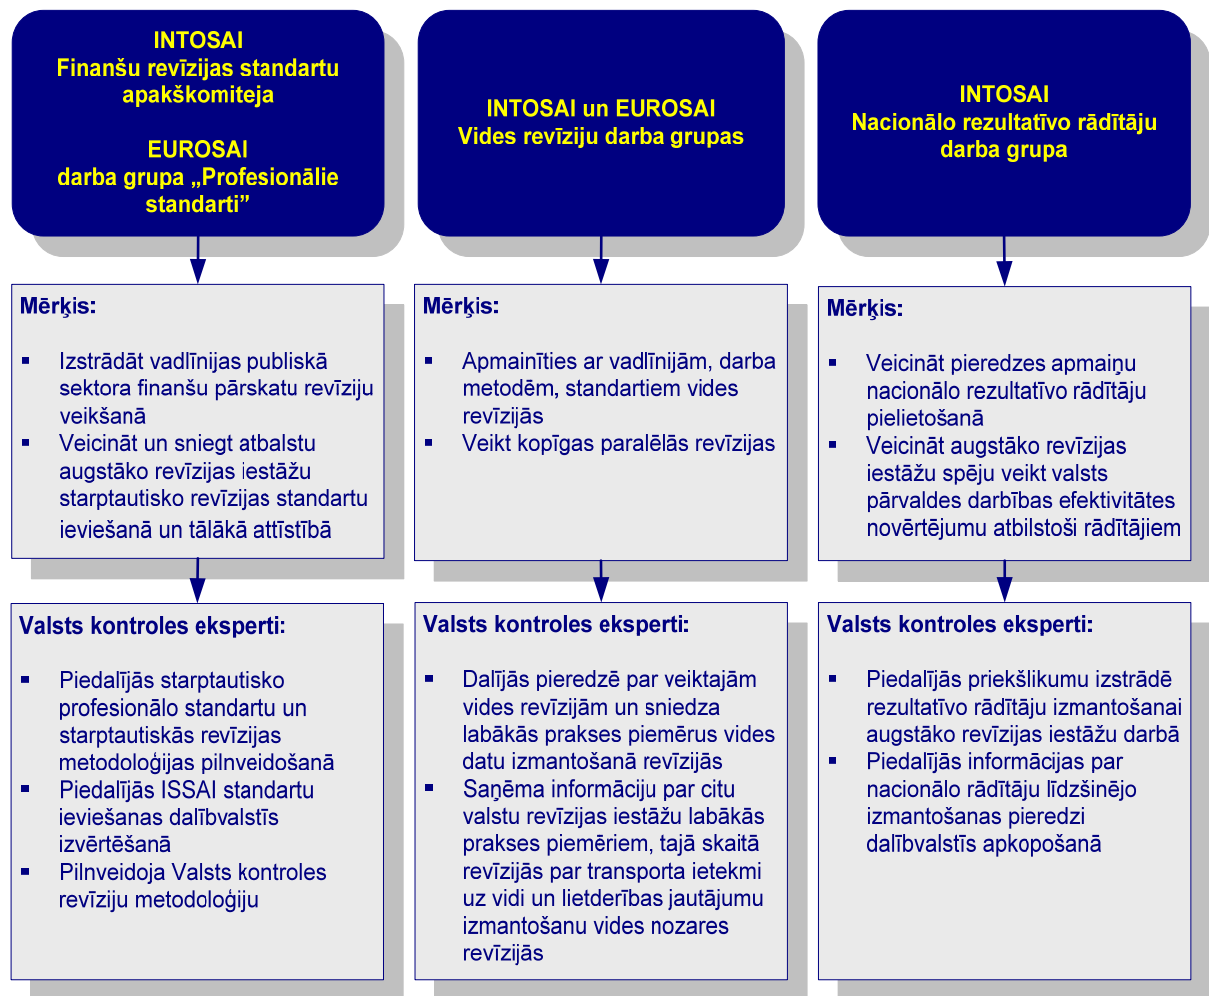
INTOSAI
Finanšu revīzijas standartu apakškomiteja

EUROSAI
darba grupa „Profesionālie standarti”

Mērķis:

▪ Izstrādāt vadlīnijas publiskā sektora finanšu pārskatu revīziju veikšanā
▪ Veicināt un sniegt atbalstu augstāko revīzijas iestāžu starptautisko revīzijas standartu ieviešanā un tālākā attīstībā

Valsts kontroles eksperti:

▪ Piedalījās starptautisko profesionālo standartu un starptautiskās revīzijas metodoloģijas pilnveidošanā
▪ Piedalījās ISSAI standartu ieviešanas dalībvalstīs izvērtēšanā
▪ Pilnveidoja Valsts kontroles revīziju metodoloģiju

INTOSAI un EUROSAI
Vides revīziju darba grupas

Mērķis:

▪ Apmainīties ar vadlīnijām, darba metodēm, standartiem vides revīzijās
▪ Veikt kopīgas paralēlās revīzijas

Valsts kontroles eksperti:

▪ Dalījās pieredzē par veiktajām vides revīzijām un sniedza labākās prakses piemērus vides datu izmantošanā revīzijās
▪ Saņēma informāciju par citu valstu revīzijas iestāžu labākās prakses piemēriem, tajā skaitā revīzijās par transporta ietekmi uz vidi un lietderības jautājumu izmantošanu vides nozares revīzijās

INTOSAI
Nacionālo rezultatīvo rādītāju darba grupa

Mērķis:

▪ Veicināt pieredzes apmaiņu nacionālo rezultatīvo rādītāju pielietošanā
▪ Veicināt augstāko revīzijas iestāžu spēju veikt valsts pārvaldes darbības efektivitātes novērtējumu atbilstoši rādītājiem

Valsts kontroles eksperti:

▪ Piedalījās priekšlikumu izstrādē rezultatīvo rādītāju izmantošanai augstāko revīzijas iestāžu darbā
▪ Piedalījās informācijas par nacionālo rādītāju līdzšinējo izmantošanas pieredzi dalībvalstīs apkopošanā